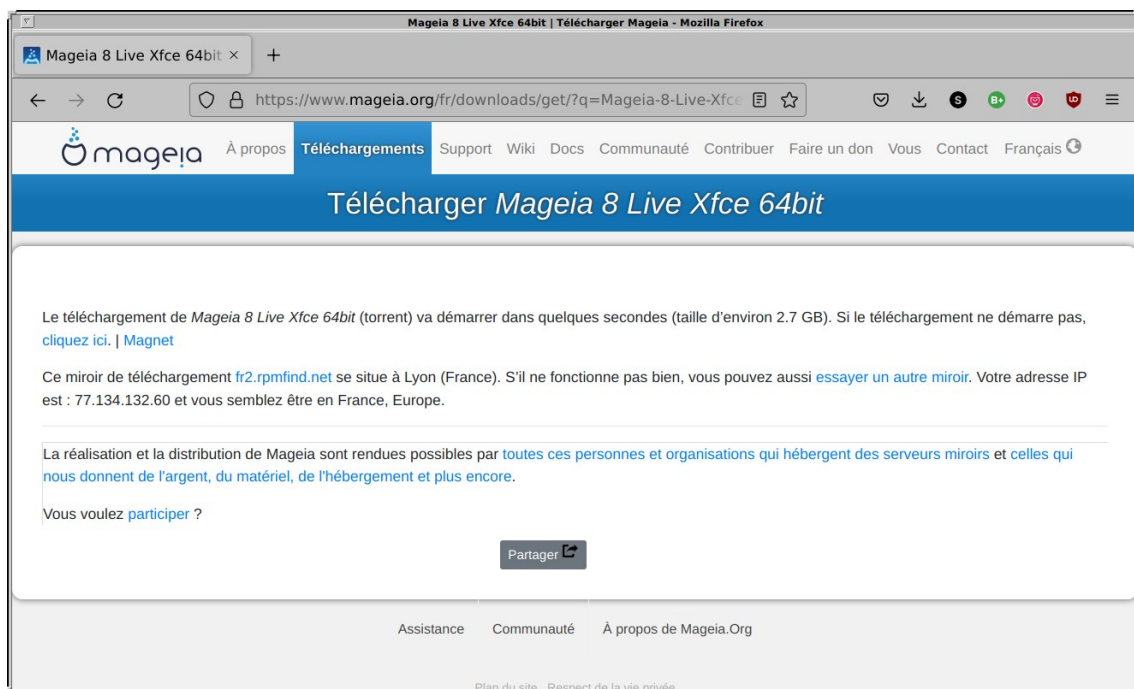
Mageia 8 Live Xfce 64bit | Télécharger Mageia - Mozilla Firefox

Mageia 8 Live Xfce 64bit ×

+

https://www.mageia.org/fr/downloads/get/?q=Mageia-8-Live-Xfce

mageia À propos Téléchargements Support Wiki Docs Communauté Contribuer Faire un don Vous Contact Français

Télécharger Mageia 8 Live Xfce 64bit

Le téléchargement de Mageia 8 Live Xfce 64bit (torrent) va démarrer dans quelques secondes (taille d'environ 2.7 GB). Si le téléchargement ne démarre pas, cliquez ici. | Magnet

Ce miroir de téléchargement fr2.rpmfind.net se situe à Lyon (France). S'il ne fonctionne pas bien, vous pouvez aussi essayer un autre miroir. Votre adresse IP est : 77.134.132.60 et vous semblez être en France, Europe.

La réalisation et la distribution de Mageia sont rendues possibles par toutes ces personnes et organisations qui hébergent des serveurs miroirs et celles qui nous donnent de l'argent, du matériel, de l'hébergement et plus encore.

Vous voulez participer ?

Partager

Assistance Communauté À propos de Mageia.Org

Plan du site Respect de la vie privée